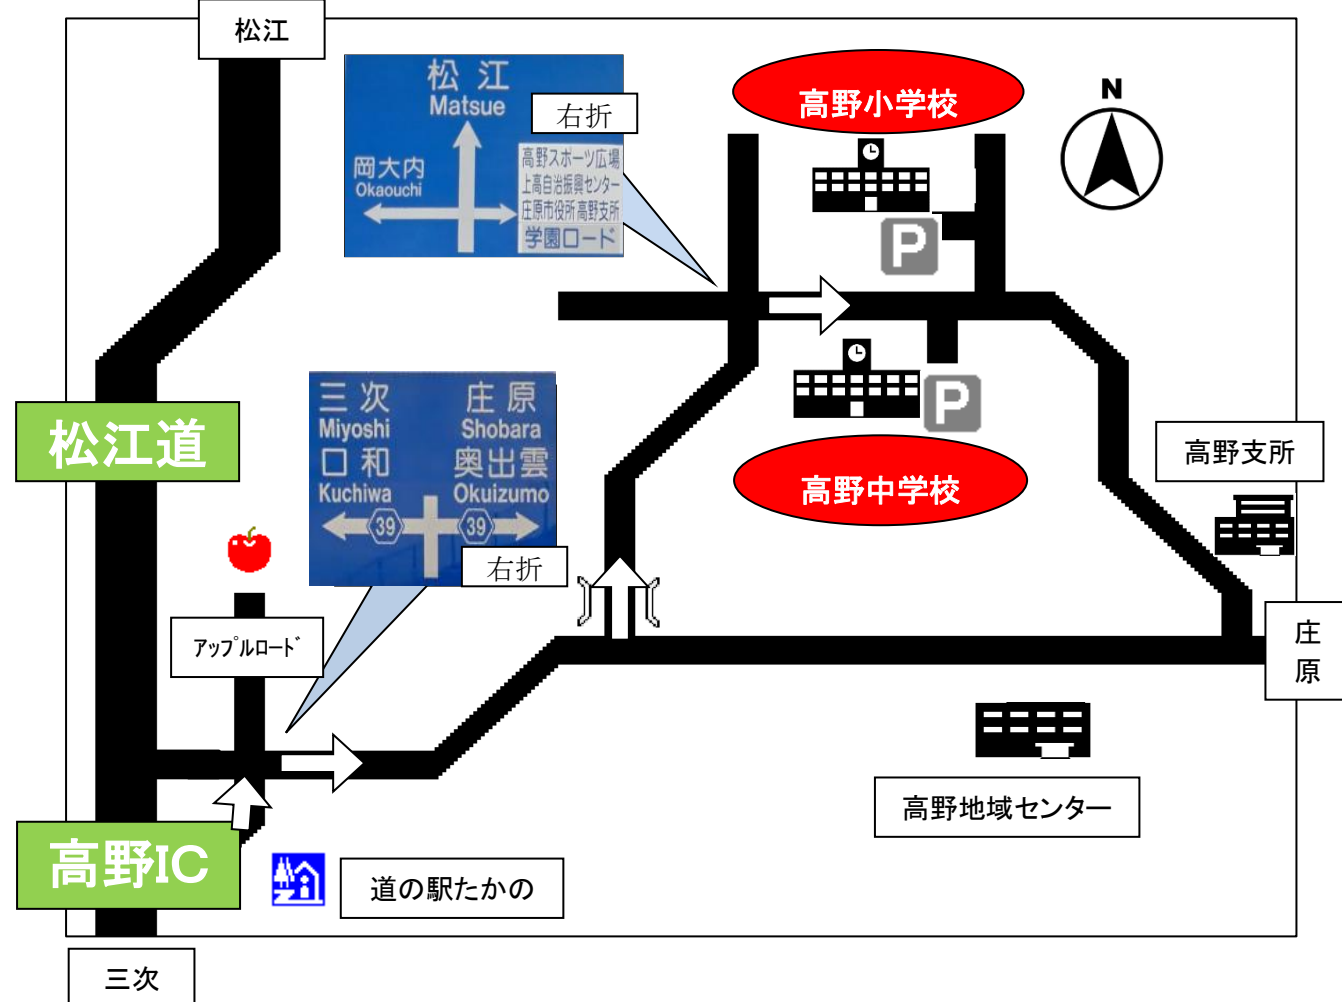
松江

松 江
Matsue
岡大内
Okaouchi
右折
高野スポーツ広場
上高自治振興センター
庄原市役所高野支所
学園ロード

高野小学校

N

P

P

高野中学校

松江道

三 次
Miyoshi
庄 原
Shobara
口 和
Kuchiwa
奥出雲
Okuizumo
39
39
右折

高野支所

ｱｯﾌﾟﾙﾛｰﾄﾞ

庄
原

高野地域センター

高野IC

道の駅たかの

三次